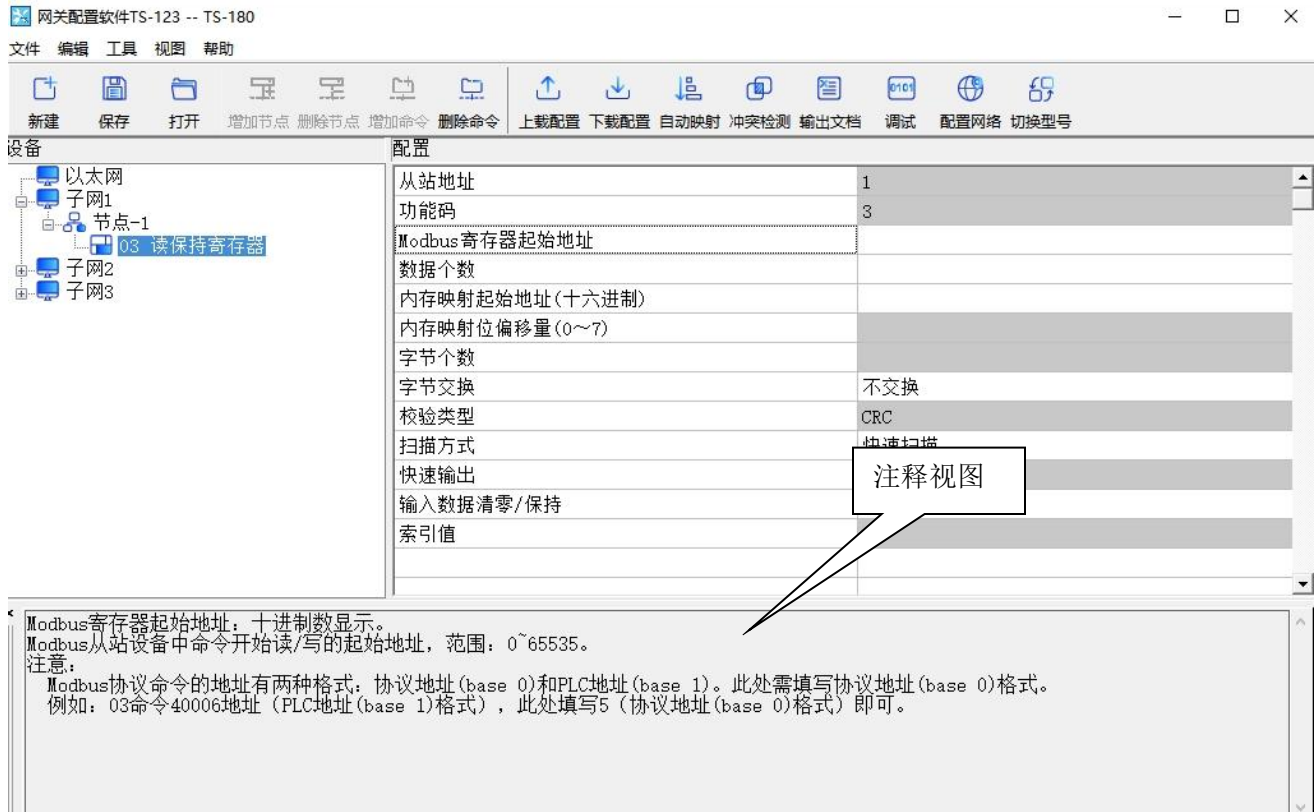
网关配置软件TS-123 -- TS-180

文件 编辑 工具 视图 帮助

新建 保存 打开 增加节点 删除节点 增加命令 删除命令 上载配置 下载配置 自动映射 冲突检测 输出文档 调试 配置网络 切换型号

设备

以太网
子网1
节点-1
03 读保持寄存器
子网2
子网3

配置

| | |
|---|---|
| 从站地址 | 1 |
| 功能码 | 3 |
| Modbus寄存器起始地址 | |
| 数据个数 | |
| 内存映射起始地址(十六进制) | |
| 内存映射位偏移量(0~7) | |
| 字节个数 | |
| 字节交换 | 不交换 |
| 校验类型 | CRC |
| 扫描方式 | 快速扫描 |
| 快速输出 | |
| 输入数据清零/保持 | |
| 索引值 | |

注释视图

Modbus寄存器起始地址：十进制数显示。
Modbus从站设备中命令开始读/写的起始地址，范围：0~65535。
注意：
Modbus协议命令的地址有两种格式：协议地址(base 0)和PLC地址(base 1)。此处需填写协议地址(base 0)格式。
例如：03命令40006地址（PLC地址(base 1)格式），此处填写5（协议地址(base 0)格式）即可。